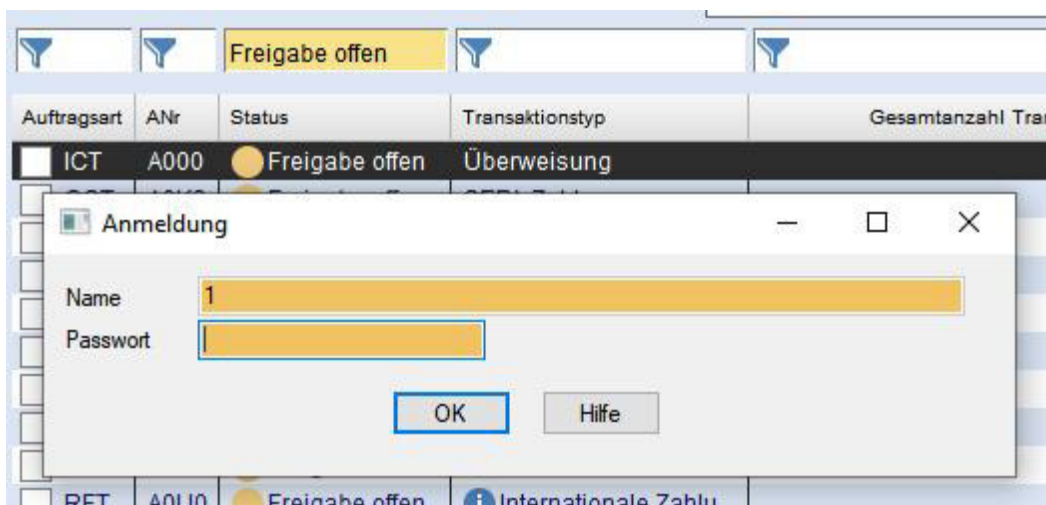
Freigabe offen

| Auftragsart | ANr | Status | Transaktionstyp | Gesamtanzahl Tra |
|---|---|---|---|---|
| ICT | A000 | Freigabe offen | Überweisung | |

Anmeldung

Name 1

Passwort

OK Hilfe

RFT A0U0 Freigabe offen Internationale Zahlu